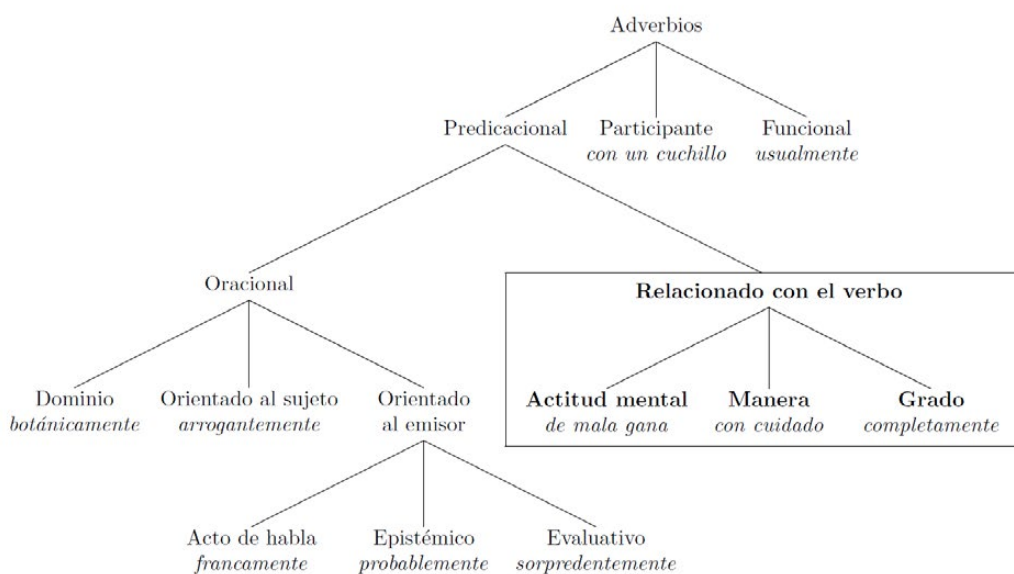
Adverbios

Predicacional

Participante
con un cuchillo

Funcional
usualmente

Oracional

Relacionado con el verbo

Dominio
botánicamente

Orientado al sujeto
arrogantemente

Orientado
al emisor

Actitud mental
de mala gana

Manera
con cuidado

Grado
completamente

Acto de habla
francamente

Epistémico
probablemente

Evaluativo
sorpredentemente